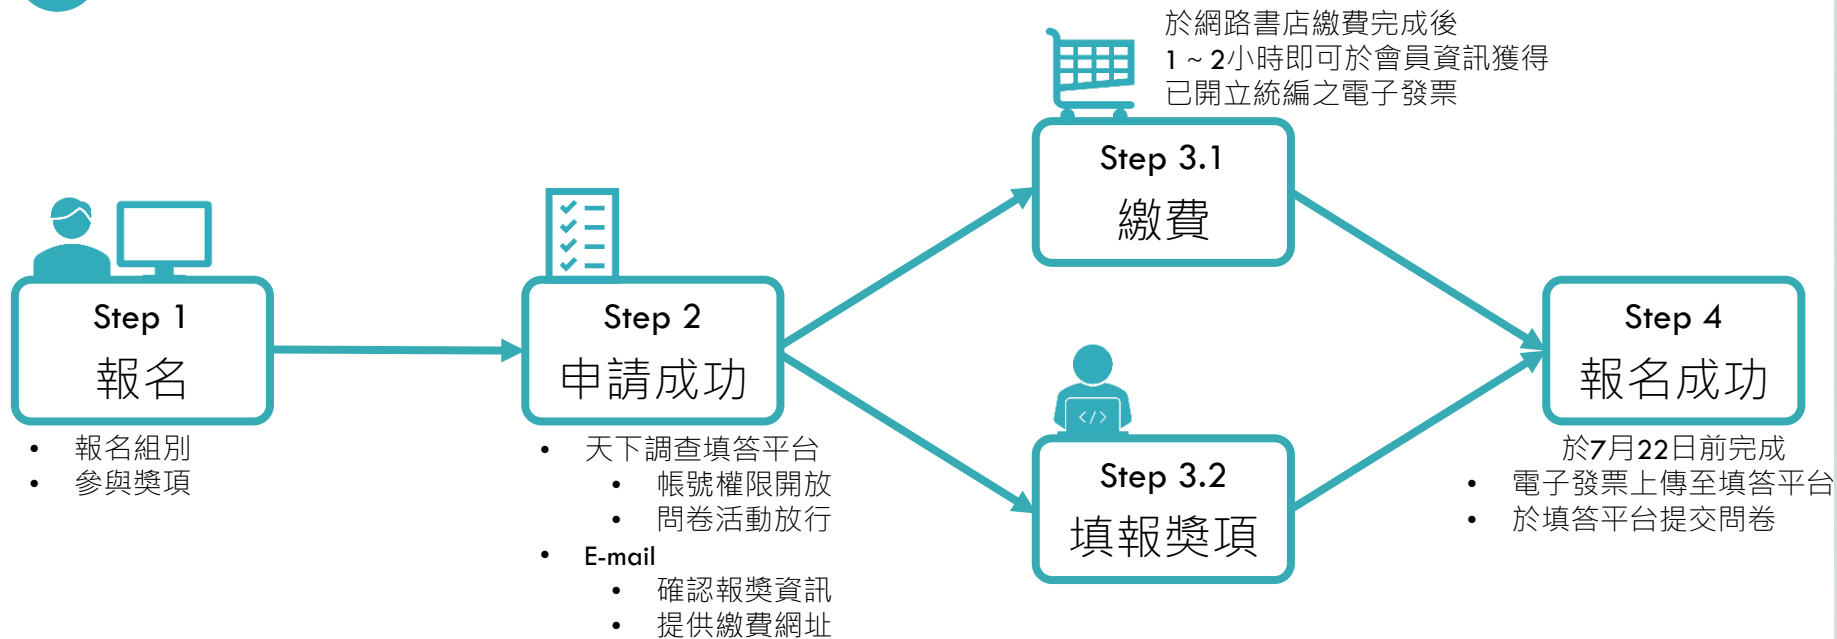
於網路書店繳費完成後
1 ~ 2小時即可於會員資訊獲得
已開立統編之電子發票

Step 3.1
繳費

Step 1
報名

• 報名組別
• 參與獎項

Step 2
申請成功

• 天下調查填答平台
  • 帳號權限開放
  • 問卷活動放行
• E-mail
  • 確認報獎資訊
  • 提供繳費網址

</>

Step 3.2
填報獎項

Step 4
報名成功

於7月22日前完成
• 電子發票上傳至填答平台
• 於填答平台提交問卷